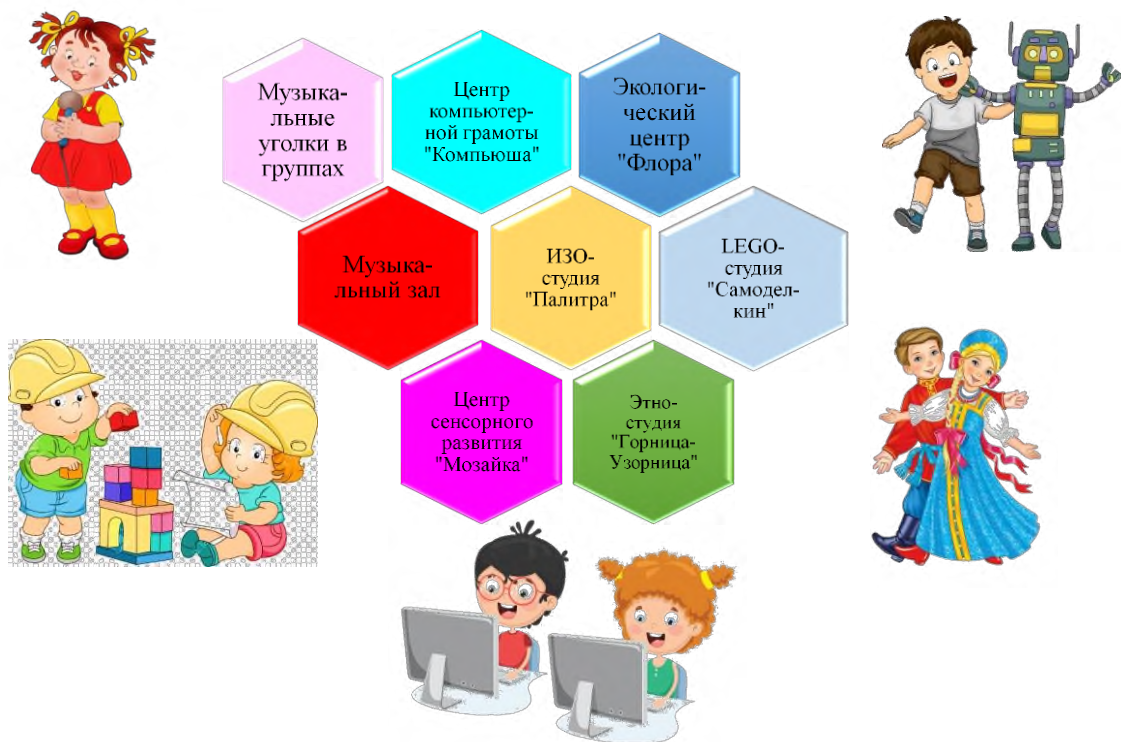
Музыкальные уголки в группах

Центр компьютерной грамоты "Компьюша"

Экологический центр "Флора"

Музыкальный зал

ИЗО-студия "Палитра"

LEGO-студия "Самоделкин"

Центр сенсорного развития "Мозайка"

Этно-студия "Горница-Узорница"